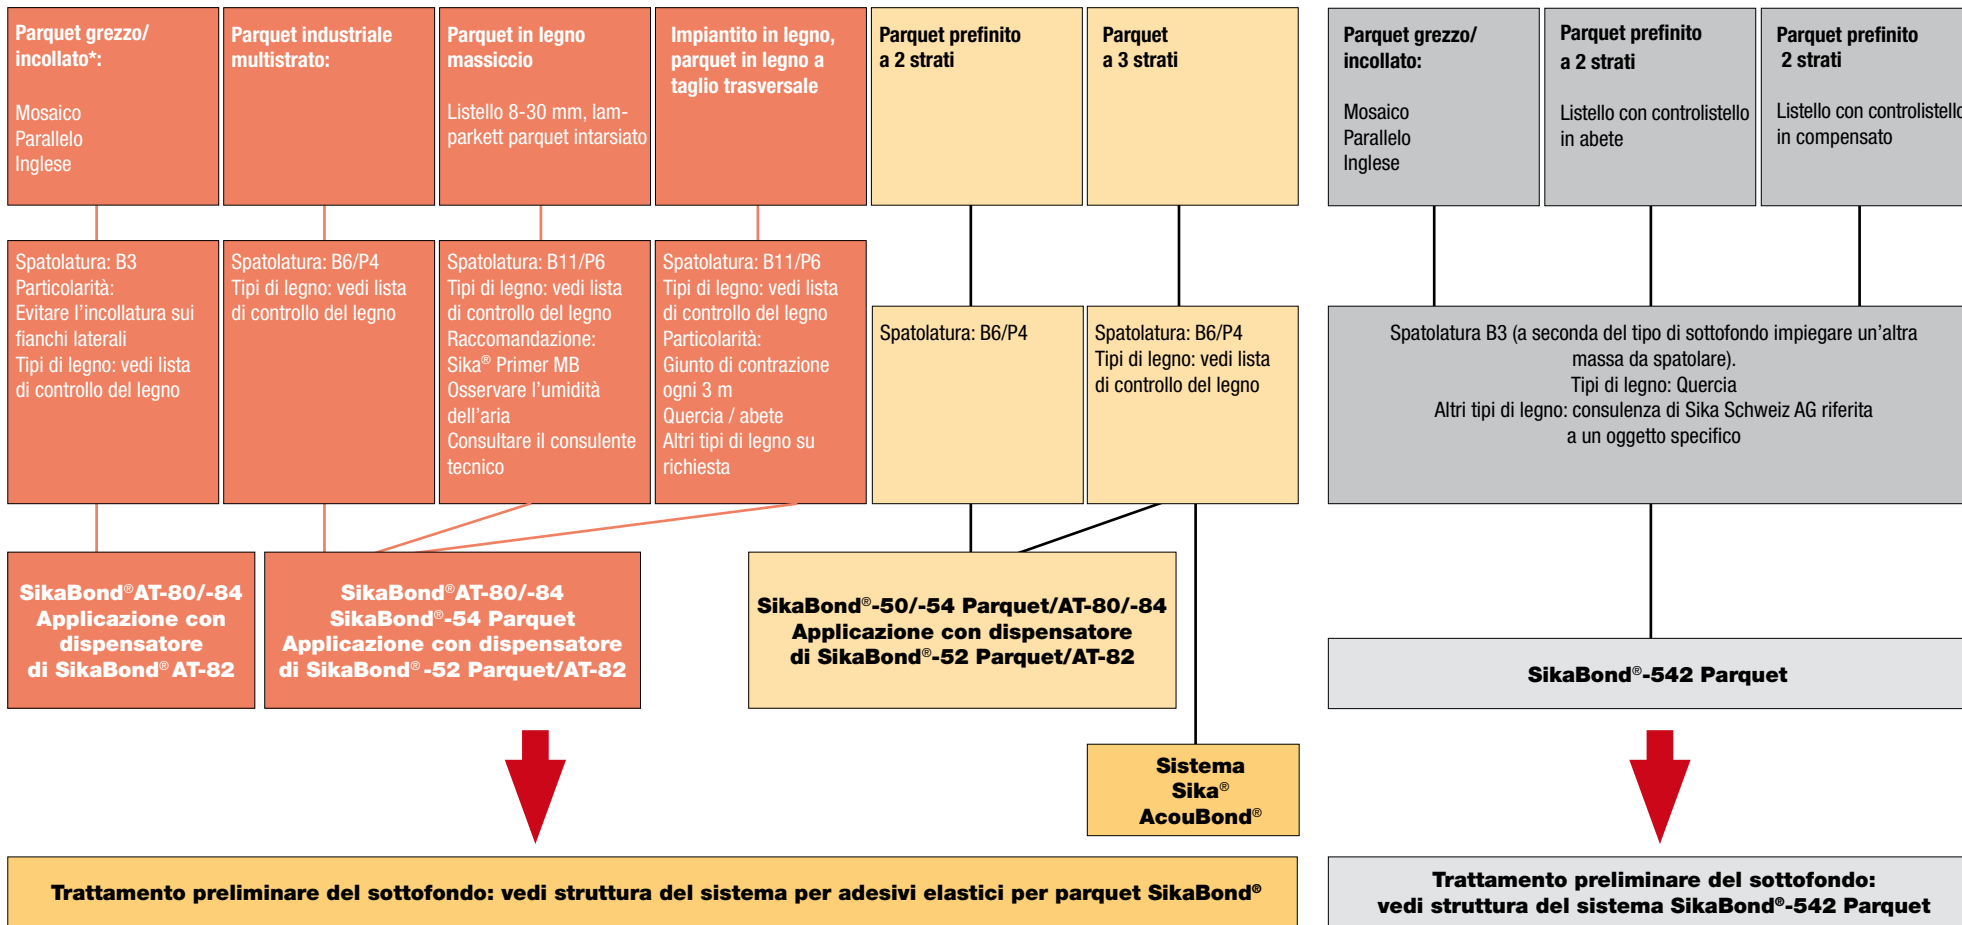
Parquet grezzo/ incollato*:

Mosaico
Parallelo
Inglese

Parquet industriale multistrato:

Parquet in legno massiccio

Listello 8-30 mm, lamparkett parquet intarsiato

Impiantito in legno, parquet in legno a taglio trasversale

Parquet prefinito a 2 strati

Parquet a 3 strati

Parquet grezzo/ incollato:

Mosaico
Parallelo
Inglese

Parquet prefinito a 2 strati

Listello con controlistello in abete

Parquet prefinito 2 strati

Listello con controlistello in compensato

Spatolatura: B3
Particolarità:
Evitare l'incollatura sui fianchi laterali
Tipi di legno: vedi lista di controllo del legno

Spatolatura: B6/P4
Tipi di legno: vedi lista di controllo del legno

Spatolatura: B11/P6
Tipi di legno: vedi lista di controllo del legno
Raccomandazione:
Sika® Primer MB
Osservare l'umidità dell'aria
Consultare il consulente tecnico

Spatolatura: B11/P6
Tipi di legno: vedi lista di controllo del legno
Particolarità:
Giunto di contrazione ogni 3 m
Quercia / abete
Altri tipi di legno su richiesta

Spatolatura: B6/P4

Spatolatura: B6/P4
Tipi di legno: vedi lista di controllo del legno

Spatolatura B3 (a seconda del tipo di sottofondo impiegare un'altra massa da spatolare).
Tipi di legno: Quercia
Altri tipi di legno: consulenza di Sika Schweiz AG riferita a un oggetto specifico

SikaBond®AT-80/-84
Applicazione con dispensatore di SikaBond® AT-82

SikaBond®AT-80/-84
SikaBond®-54 Parquet
Applicazione con dispensatore di SikaBond® -52 Parquet/AT-82

SikaBond®-50/-54 Parquet/AT-80/-84
Applicazione con dispensatore di SikaBond®-52 Parquet/AT-82

SikaBond®-542 Parquet

Sistema Sika® AcouBond®

Trattamento preliminare del sottofondo: vedi struttura del sistema per adesivi elastici per parquet SikaBond®

Trattamento preliminare del sottofondo: vedi struttura del sistema SikaBond®-542 Parquet